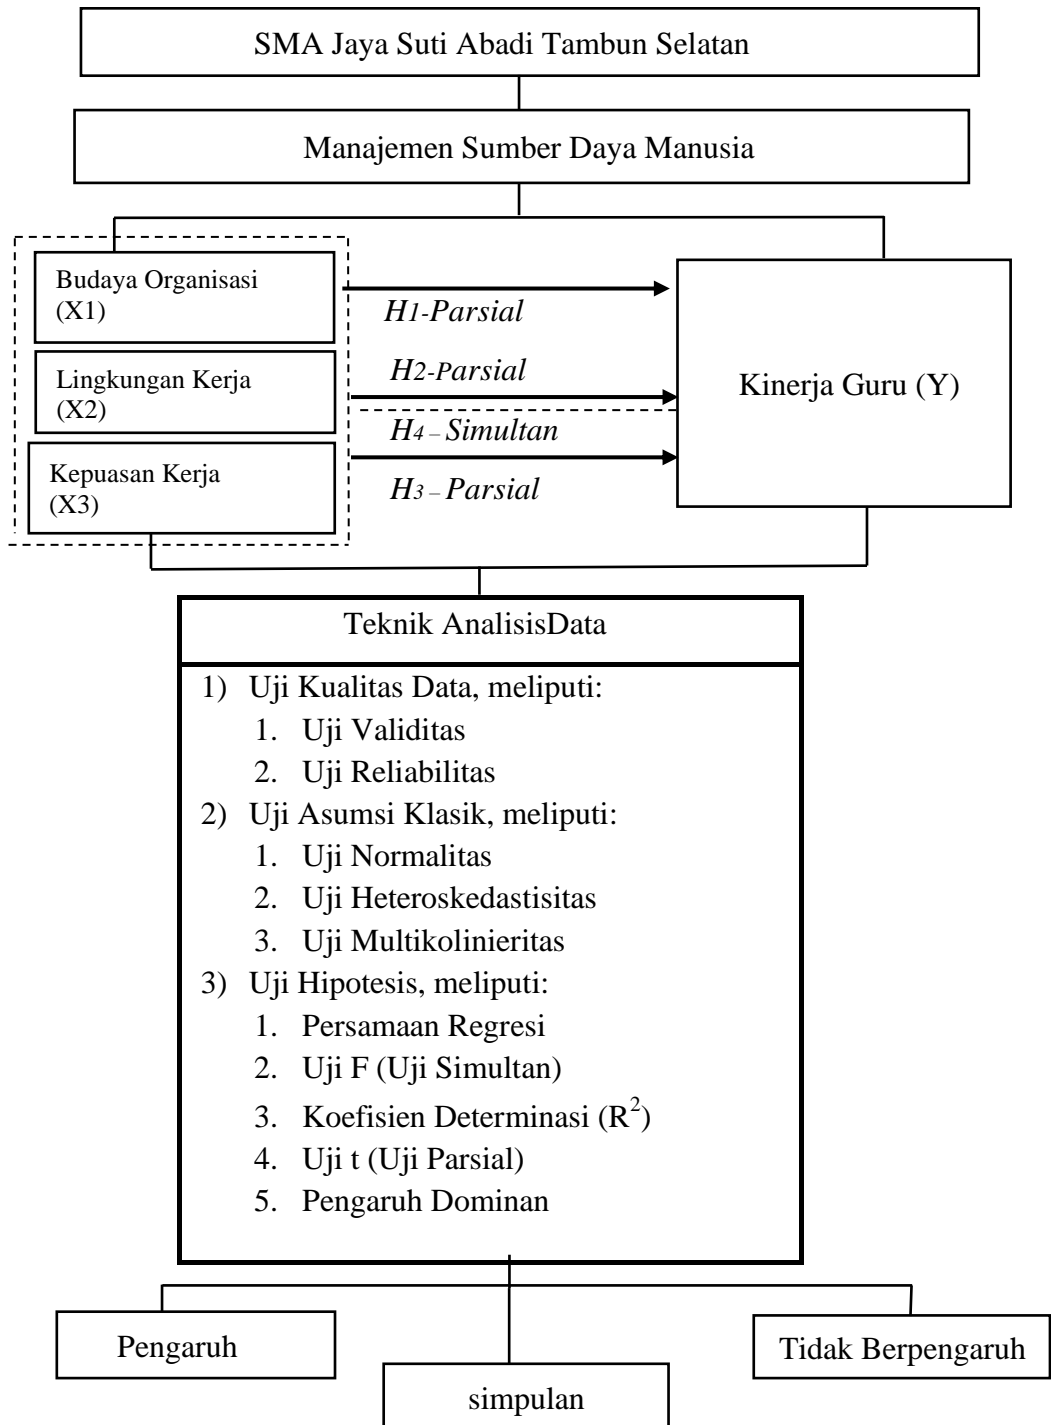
SMA Jaya Suti Abadi Tambun Selatan

Manajemen Sumber Daya Manusia

Budaya Organisasi (X1)

Lingkungan Kerja (X2)

Kepuasan Kerja (X3)

H1-Parsial

H2-Parsial

H4 – Simultan

H3 – Parsial

Kinerja Guru (Y)

Teknik AnalisisData

1) Uji Kualitas Data, meliputi:
1. Uji Validitas
2. Uji Reliabilitas
2) Uji Asumsi Klasik, meliputi:
1. Uji Normalitas
2. Uji Heteroskedastisitas
3. Uji Multikolinieritas
3) Uji Hipotesis, meliputi:
1. Persamaan Regresi
2. Uji F (Uji Simultan)
3. Koefisien Determinasi ($R^2$)
4. Uji t (Uji Parsial)
5. Pengaruh Dominan

Pengaruh

Tidak Berpengaruh

simpulan